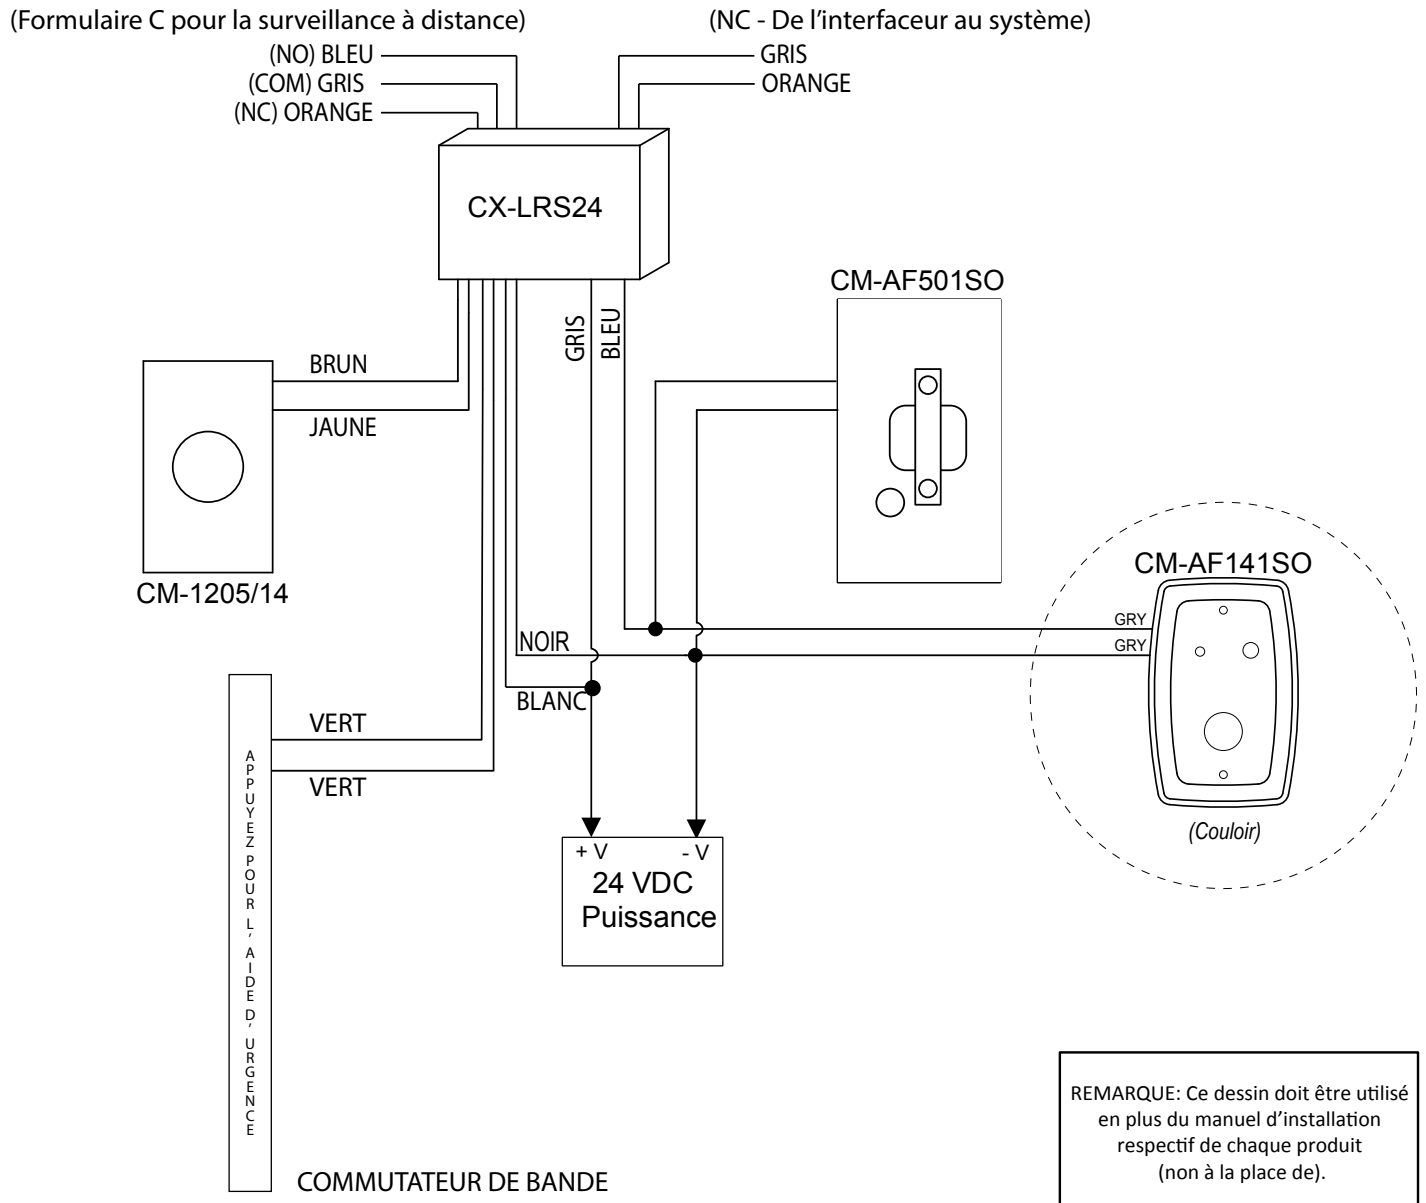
(Formulaire C pour la surveillance à distance)

(NO) BLEU
(COM) GRIS
(NC) ORANGE

(NC - De l'interfaceur au système)

GRIS
ORANGE

CX-LRS24

CM-AF501SO

GRIS
BLEU

BRUN
JAUNE

CM-1205/14

CM-AF141SO

GRY
GRY

NOIR
BLANC

VERT
VERT

APPUYEZ POUR L'AIDE D'URGENCE

+ V
- V
24 VDC
Puissance

(Couloir)

REMARQUE: Ce dessin doit être utilisé en plus du manuel d'installation respectif de chaque produit (non à la place de).

COMMUTATEUR DE BANDE